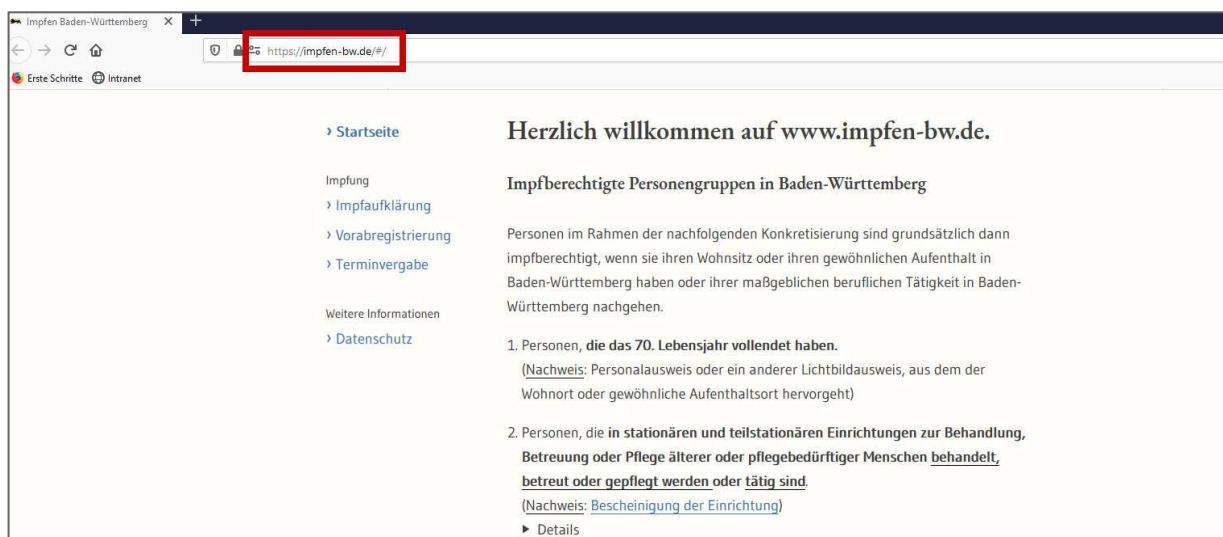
Impfen Baden-Württemberg ×  +

https://impfen-bw.de/#/

Erste Schritte  Intranet

› Startseite

Impfung
› Impfaufklärung
› Vorabregistrierung
› Terminvergabe

Weitere Informationen
› Datenschutz

Herzlich willkommen auf www.impfen-bw.de.

Impfberechtigte Personengruppen in Baden-Württemberg

Personen im Rahmen der nachfolgenden Konkretisierung sind grundsätzlich dann impfberechtigt, wenn sie ihren Wohnsitz oder ihren gewöhnlichen Aufenthalt in Baden-Württemberg haben oder ihrer maßgeblichen beruflichen Tätigkeit in Baden-Württemberg nachgehen.

1. Personen, die das 70. Lebensjahr vollendet haben.
(Nachweis: Personalausweis oder ein anderer Lichtbildausweis, aus dem der Wohnort oder gewöhnliche Aufenthaltsort hervorgeht)

2. Personen, die in stationären und teilstationären Einrichtungen zur Behandlung, Betreuung oder Pflege älterer oder pflegebedürftiger Menschen behandelt, betreut oder gepflegt werden oder tätig sind.
(Nachweis: Bescheinigung der Einrichtung)
▶ Details